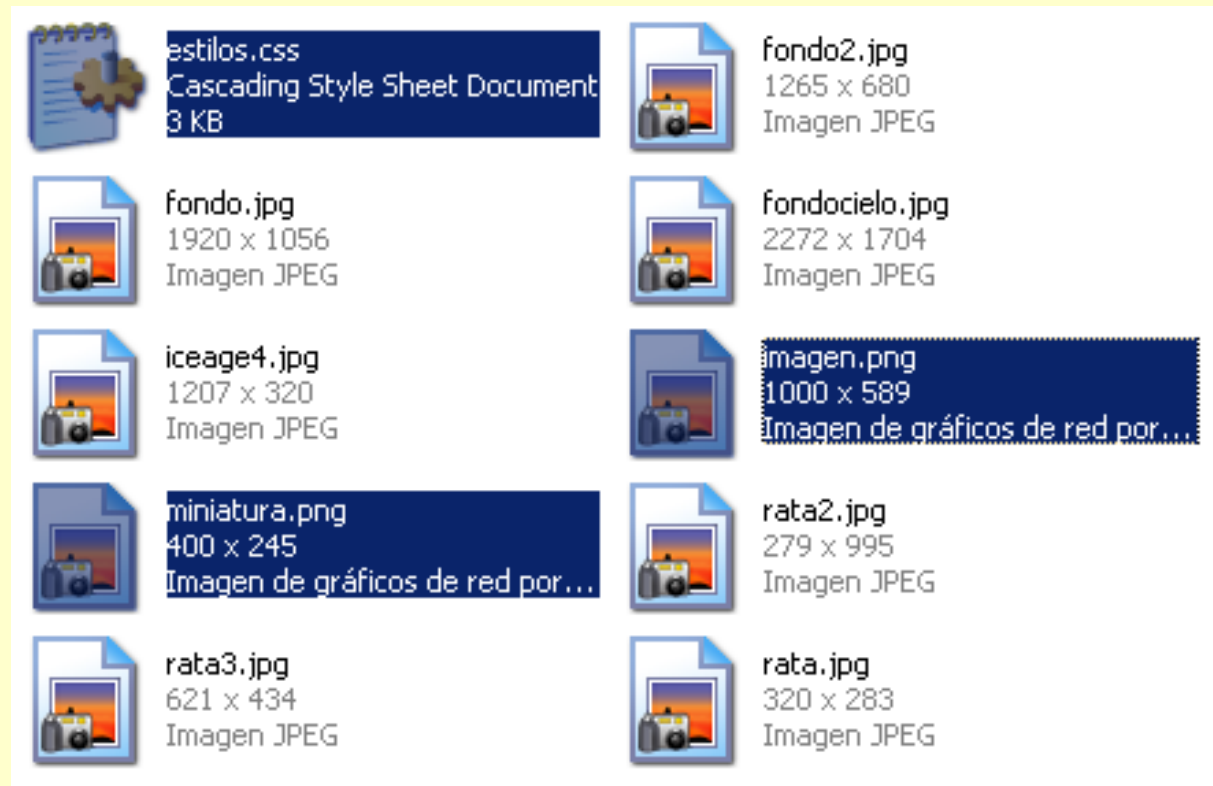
estilos.css
Cascading Style Sheet Document
3 KB

fondo2.jpg
1265 x 680
Imagen JPEG

fondo.jpg
1920 x 1056
Imagen JPEG

fondocielo.jpg
2272 x 1704
Imagen JPEG

iceage4.jpg
1207 x 320
Imagen JPEG

imagen.png
1000 x 589
Imagen de gráficos de red por...

miniatura.png
400 x 245
Imagen de gráficos de red por...

rata2.jpg
279 x 995
Imagen JPEG

rata3.jpg
621 x 434
Imagen JPEG

rata.jpg
320 x 283
Imagen JPEG